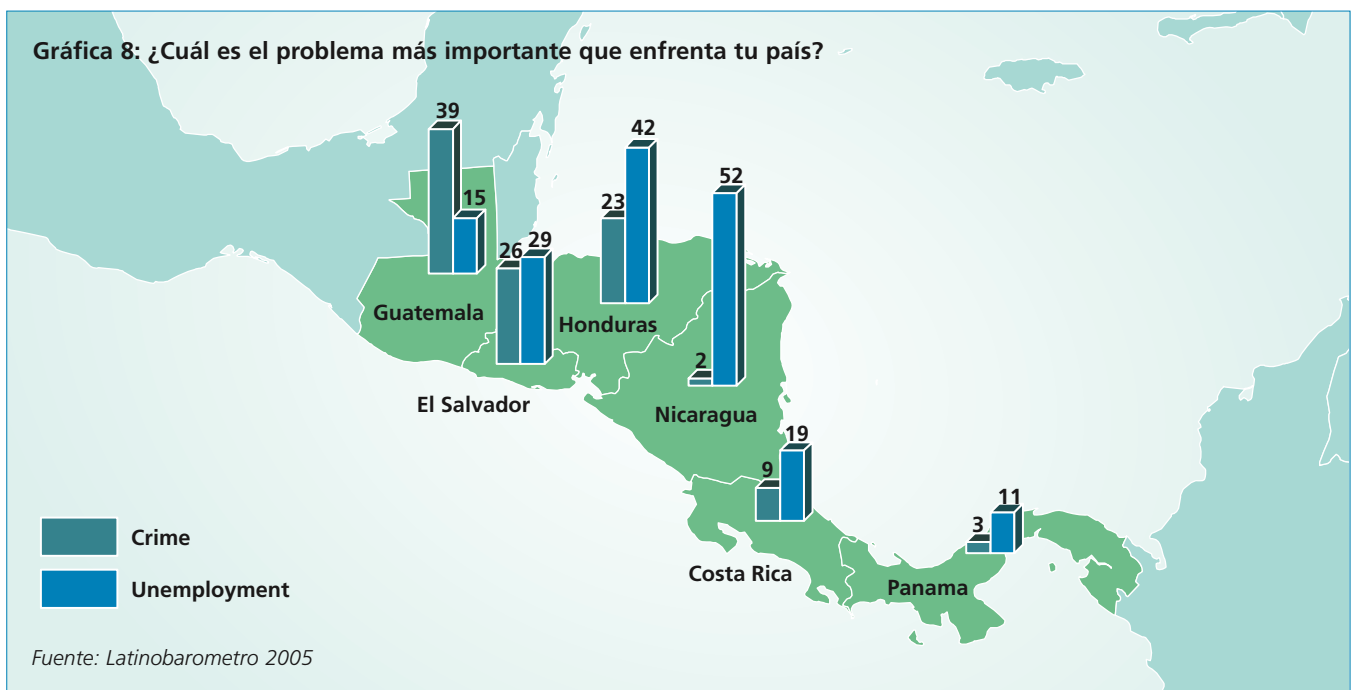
Gráfica 8: ¿Cuál es el problema más importante que enfrenta tu país?

39
15
Guatemala

26
29
El Salvador

23
42
Honduras

2
52
Nicaragua

9
19
Costa Rica

3
11
Panama

Crime
Unemployment

Fuente: Latinobarometro 2005